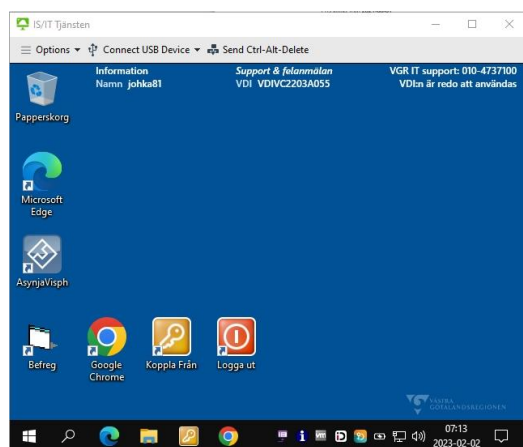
IS/IT Tjänsten

Options ▾ Connect USB Device ▾ Send Ctrl-Alt-Delete

Information
Namn johka81

Support & felanmälan
VDI VDIVC2203A055

VGR IT support: 010-4737100
VDI:n är redo att användas

Papperskorg

Microsoft Edge

AsynjaVisph

Befreg

Google Chrome

Koppla Från

Logga ut

VÄSTRA GÖTALANDSREGIONEN

07:13
2023-02-02